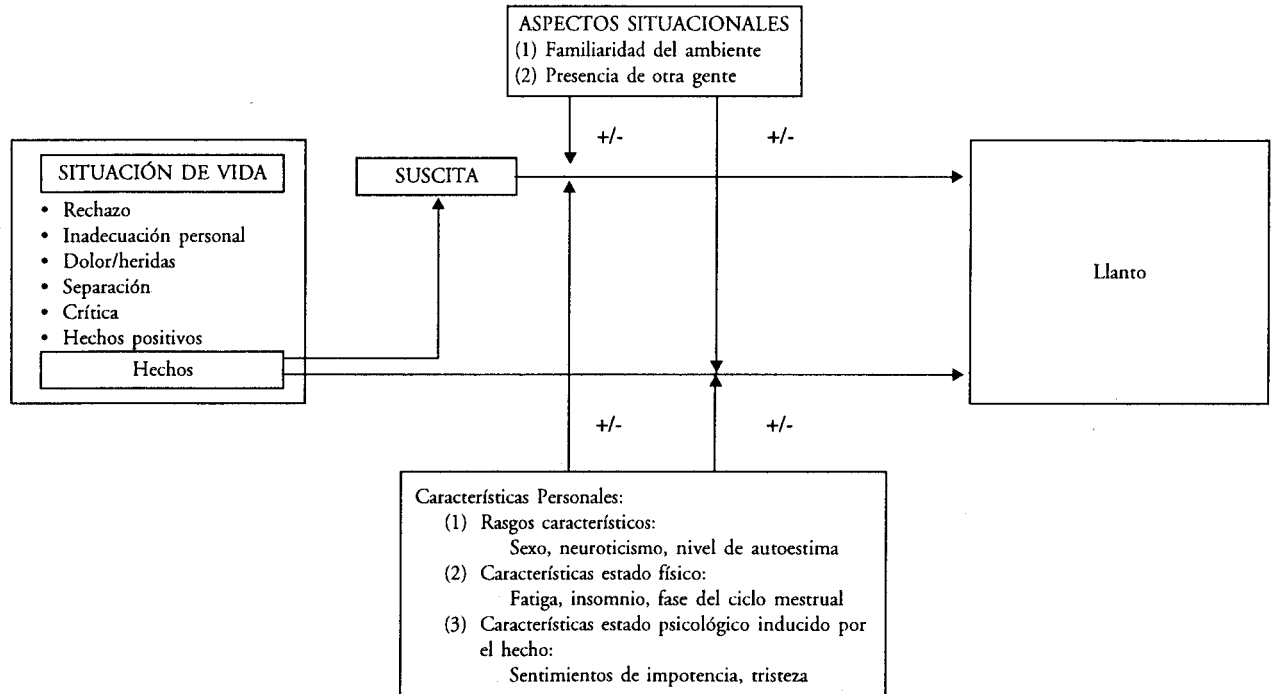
ASPECTOS SITUACIONALES
(1) Familiaridad del ambiente
(2) Presencia de otra gente

+/-

+/-

SITUACIÓN DE VIDA
• Rechazo
• Inadecuación personal
• Dolor/heridas
• Separación
• Crítica
• Hechos positivos
Hechos

SUSCITA

Llanto

+/-

+/-

Características Personales:
(1) Rasgos característicos:
Sexo, neuroticismo, nivel de autoestima
(2) Características estado físico:
Fatiga, insomnio, fase del ciclo mestrual
(3) Características estado psicológico inducido por el hecho:
Sentimientos de impotencia, tristeza